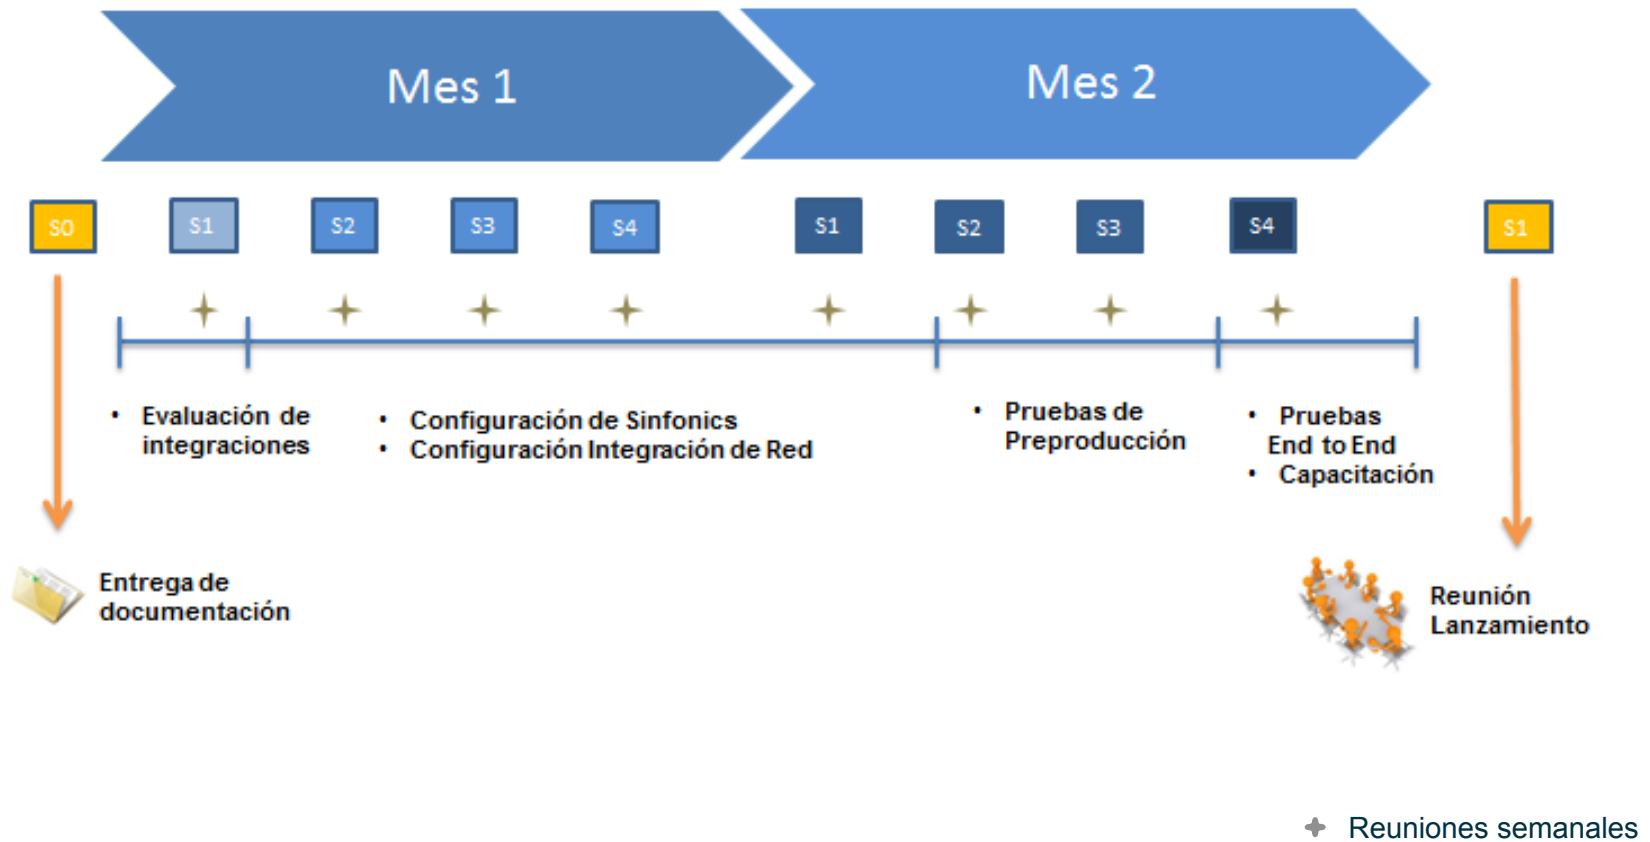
Mes 1

Mes 2

S0 S1 S2 S3 S4 S1 S2 S3 S4 S1

• Evaluación de integraciones

• Configuración de Sinfonics
• Configuración Integración de Red

• Pruebas de Preproducción

• Pruebas End to End
• Capacitación

Entrega de documentación

Reunión Lanzamiento

Reuniones semanales